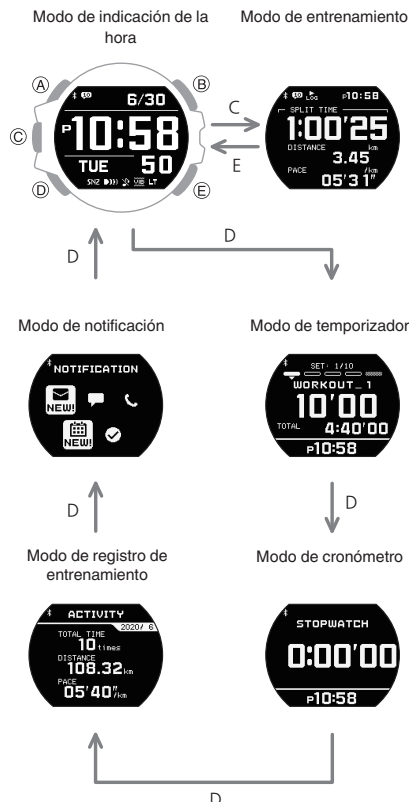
Modo de indicación de la hora

Modo de entrenamiento

Ⓐ Ⓑ Ⓒ Ⓓ Ⓔ

6/30
P 10:58
TUE 50
SNZ LT

C
E

LOG P10:58
SPLIT TIME
1:00'25
DISTANCE 3.45 km
PACE 05'31" /km

D
D

Modo de notificación

Modo de temporizador

NOTIFICATION
NEW!
NEW!

SET: 1/10
WORKOUT_1
10'00
TOTAL 4:40'00
P10:58

D
D

Modo de registro de entrenamiento

Modo de cronómetro

ACTIVITY 2020/ 6
TOTAL TIME
10 times
DISTANCE
108.32 km
PACE
05'40" /km

STOPWATCH
0:00'00
P10:58

D